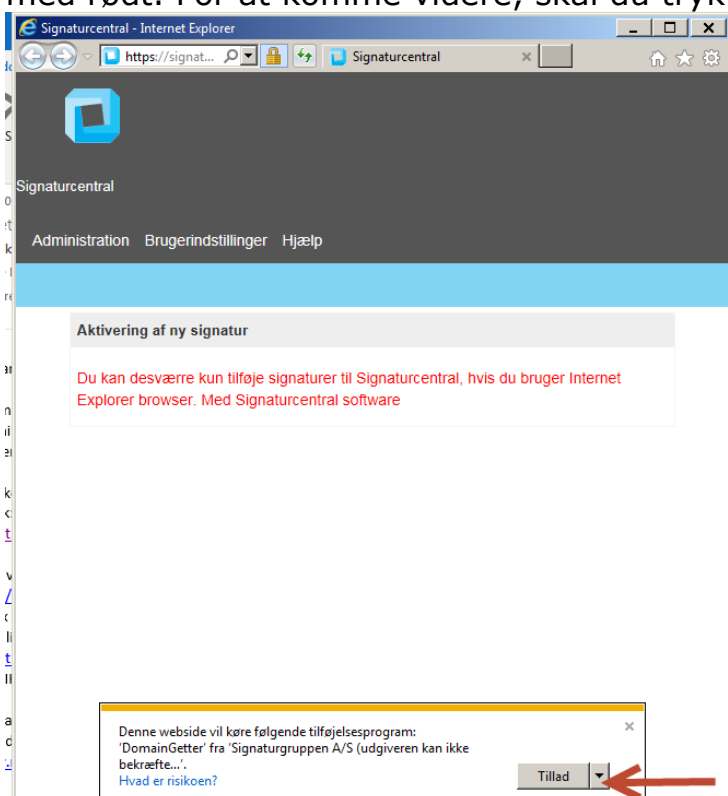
med rødt. For at komme videre, skal du tryk

Signaturcentral - Internet Explorer

https://signat...

Signaturcentral

Signaturcentral

Administration Brugerindstillinger Hjælp

Aktivering af ny signatur

Du kan desværre kun tilføje signaturer til Signaturcentral, hvis du bruger Internet Explorer browser. Med Signaturcentral software

Denne webside vil køre følgende tilføjelsesprogram: 'DomainGetter' fra 'Signaturgruppen A/S (udgiveren kan ikke bekræfte...'.

Hvad er risikoen?

Tillad